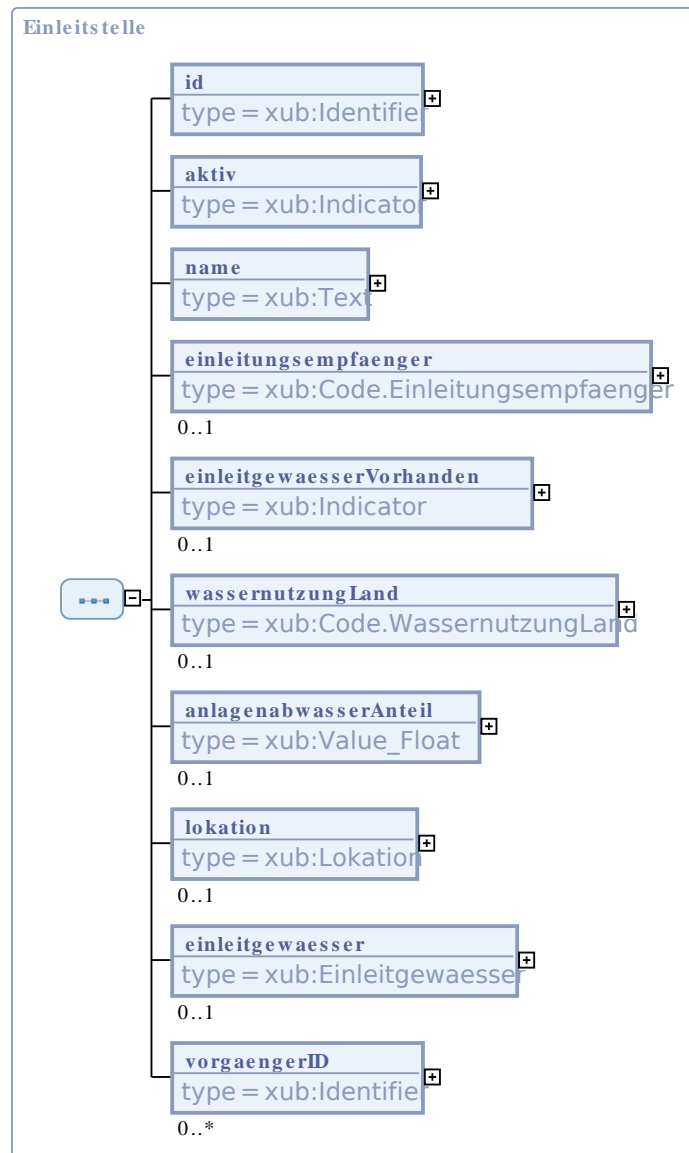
Einleitstelle

id
type = xub:Identifie

aktiv
type = xub:Indicator

name
type = xub:Text

einleitungsempfaenger
type = xub:Code.Einleitungsempfaenger
0..1

einleitgewaesserVorhanden
type = xub:Indicator
0..1

wassernutzungLand
type = xub:Code.WassernutzungLand
0..1

anlagenabwasserAnteil
type = xub:Value_Float
0..1

lokation
type = xub:Lokation
0..1

einleitgewaesser
type = xub:Einleitgewaesser
0..1

vorgaengerID
type = xub:Identifie
0..*